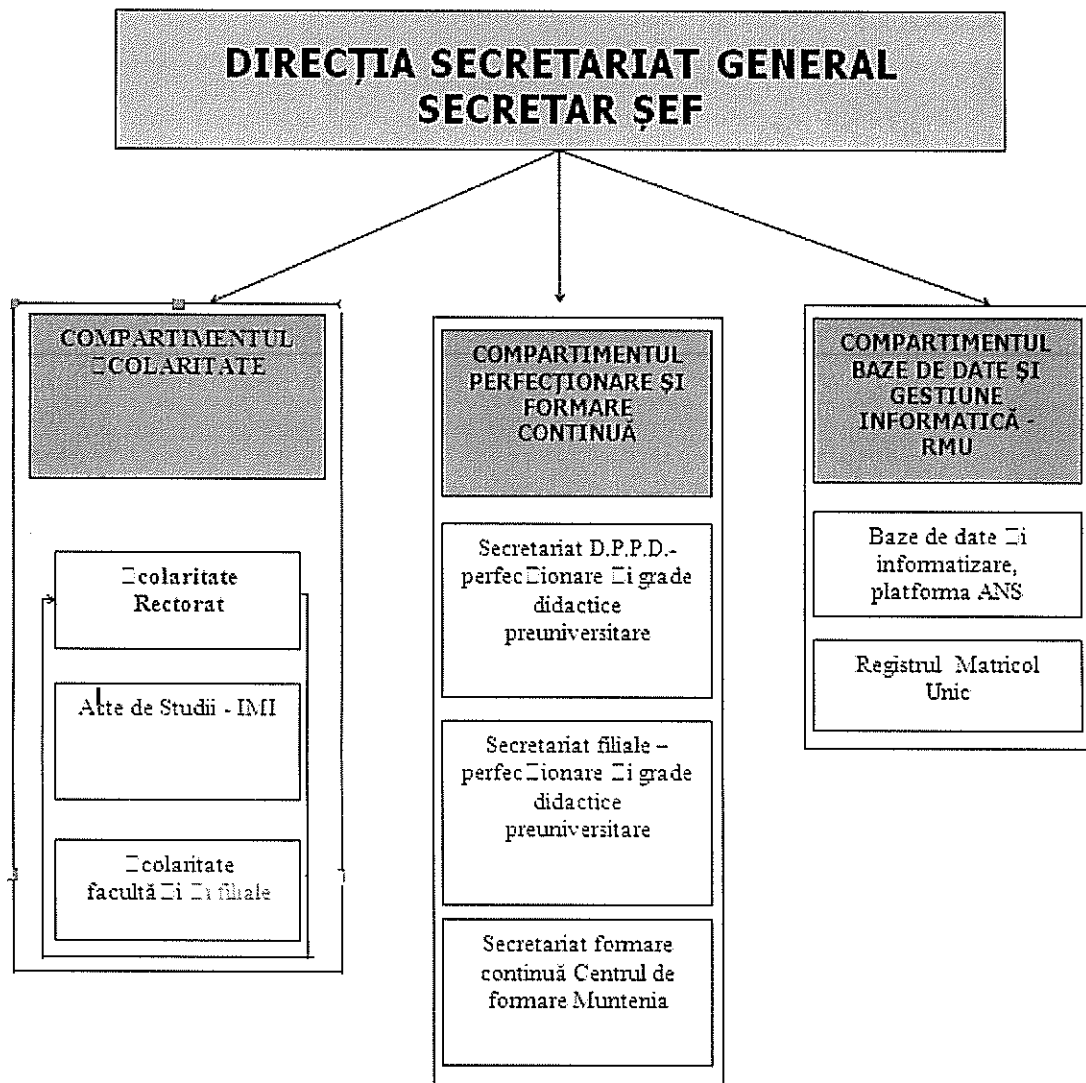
DIRECȚIA SECRETARIAT GENERAL
SECRETAR ȘEF

COMPARTIMENTUL
□COLARITATE

□colaritate
Rectorat

Acte de Studii - IMI

□colaritate
facultă□i □i filiale

COMPARTIMENTUL
PERFECȚIONARE ȘI
FORMARE
CONTINUĂ

Secretariat D.P.P.D.-
perfec□ionare □i grade
didactice
preuniversitare

Secretariat filiale –
perfec□ionare □i grade
didactice
preuniversitare

Secretariat formare
continuă Centrul de
formare Muntenia

COMPARTIMENTUL
BAZE DE DATE ȘI
GESTIUNE
INFORMATICĂ -
RMU

Baze de date □i
informatizare,
platforma ANS

Registrul Matricol
Unic